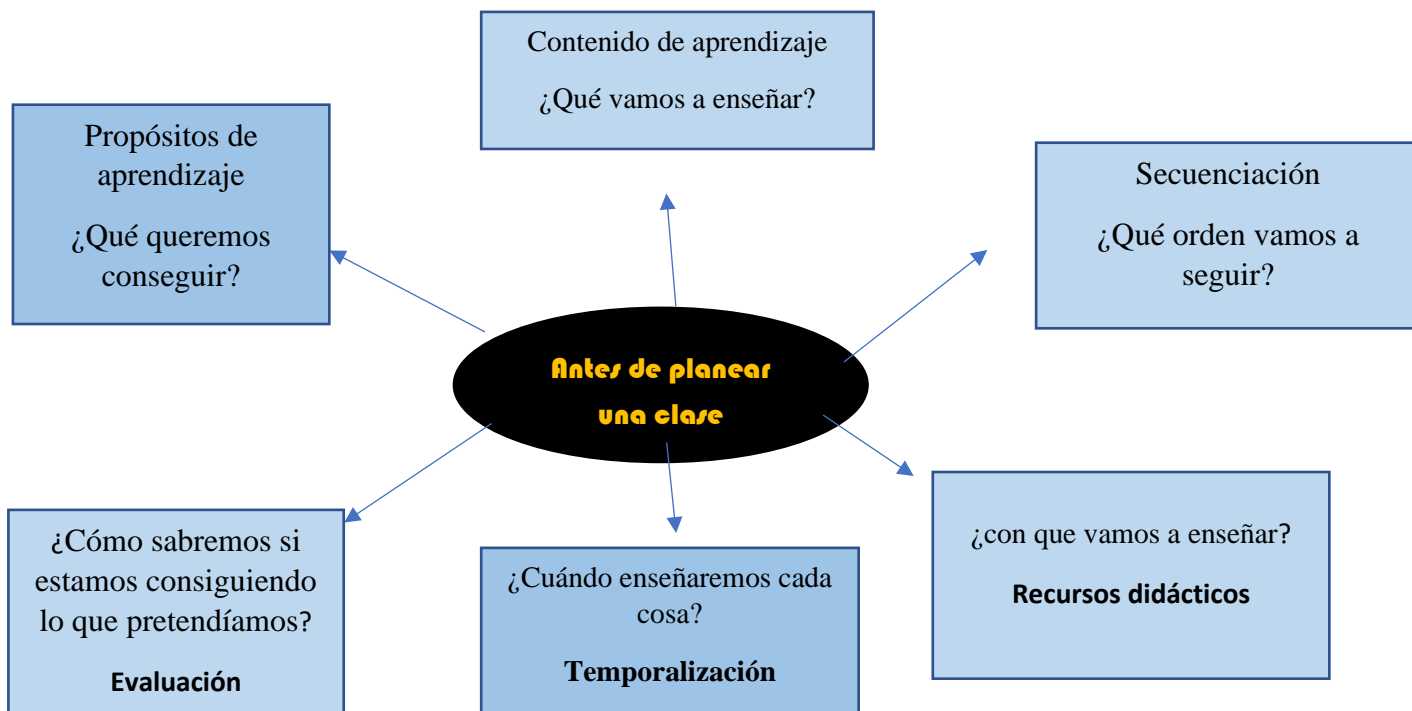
Contenido de aprendizaje

¿Qué vamos a enseñar?

Propósitos de aprendizaje

¿Qué queremos conseguir?

Secuenciación

¿Qué orden vamos a seguir?

Antes de planear una clase

¿Cómo sabremos si estamos consiguiendo lo que pretendíamos?

Evaluación

¿Cuándo enseñaremos cada cosa?

Temporalización

¿con que vamos a enseñar?

Recursos didácticos